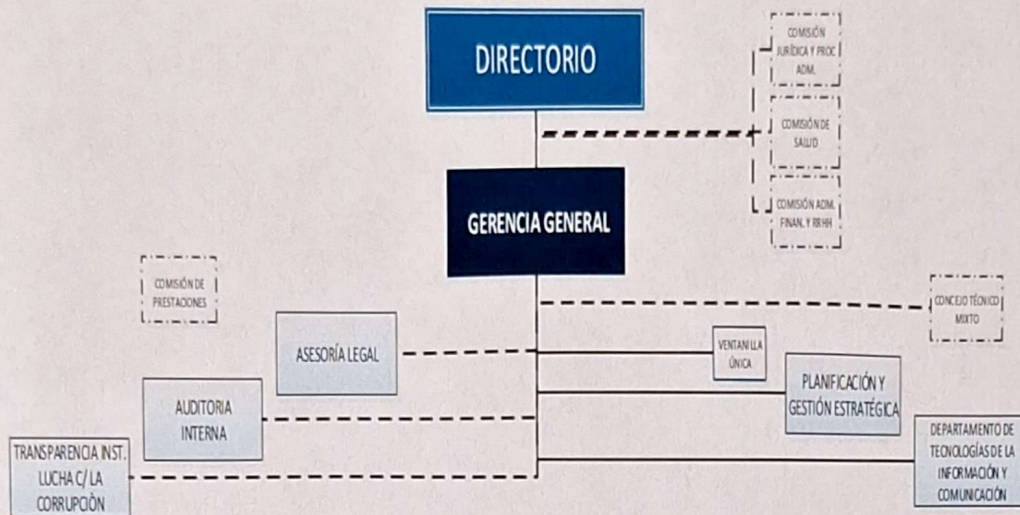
DIRECTORIO

COMISIÓN JURÍDICA Y PROC. ADM.

COMISIÓN DE SALUD

COMISIÓN ADM. FINAN. Y RRHH

GERENCIA GENERAL

COMISIÓN DE PRESTACIONES

CONCEJO TÉCNICO MIXTO

ASESORÍA LEGAL

VENTANILLA ÚNICA

PLANIFICACIÓN Y GESTIÓN ESTRATÉGICA

AUDITORIA INTERNA

DEPARTAMENTO DE TECNOLOGÍAS DE LA INFORMACIÓN Y COMUNICACIÓN

TRANSPARENCIA INST. LUCHA C/ LA CORRUPCIÓN